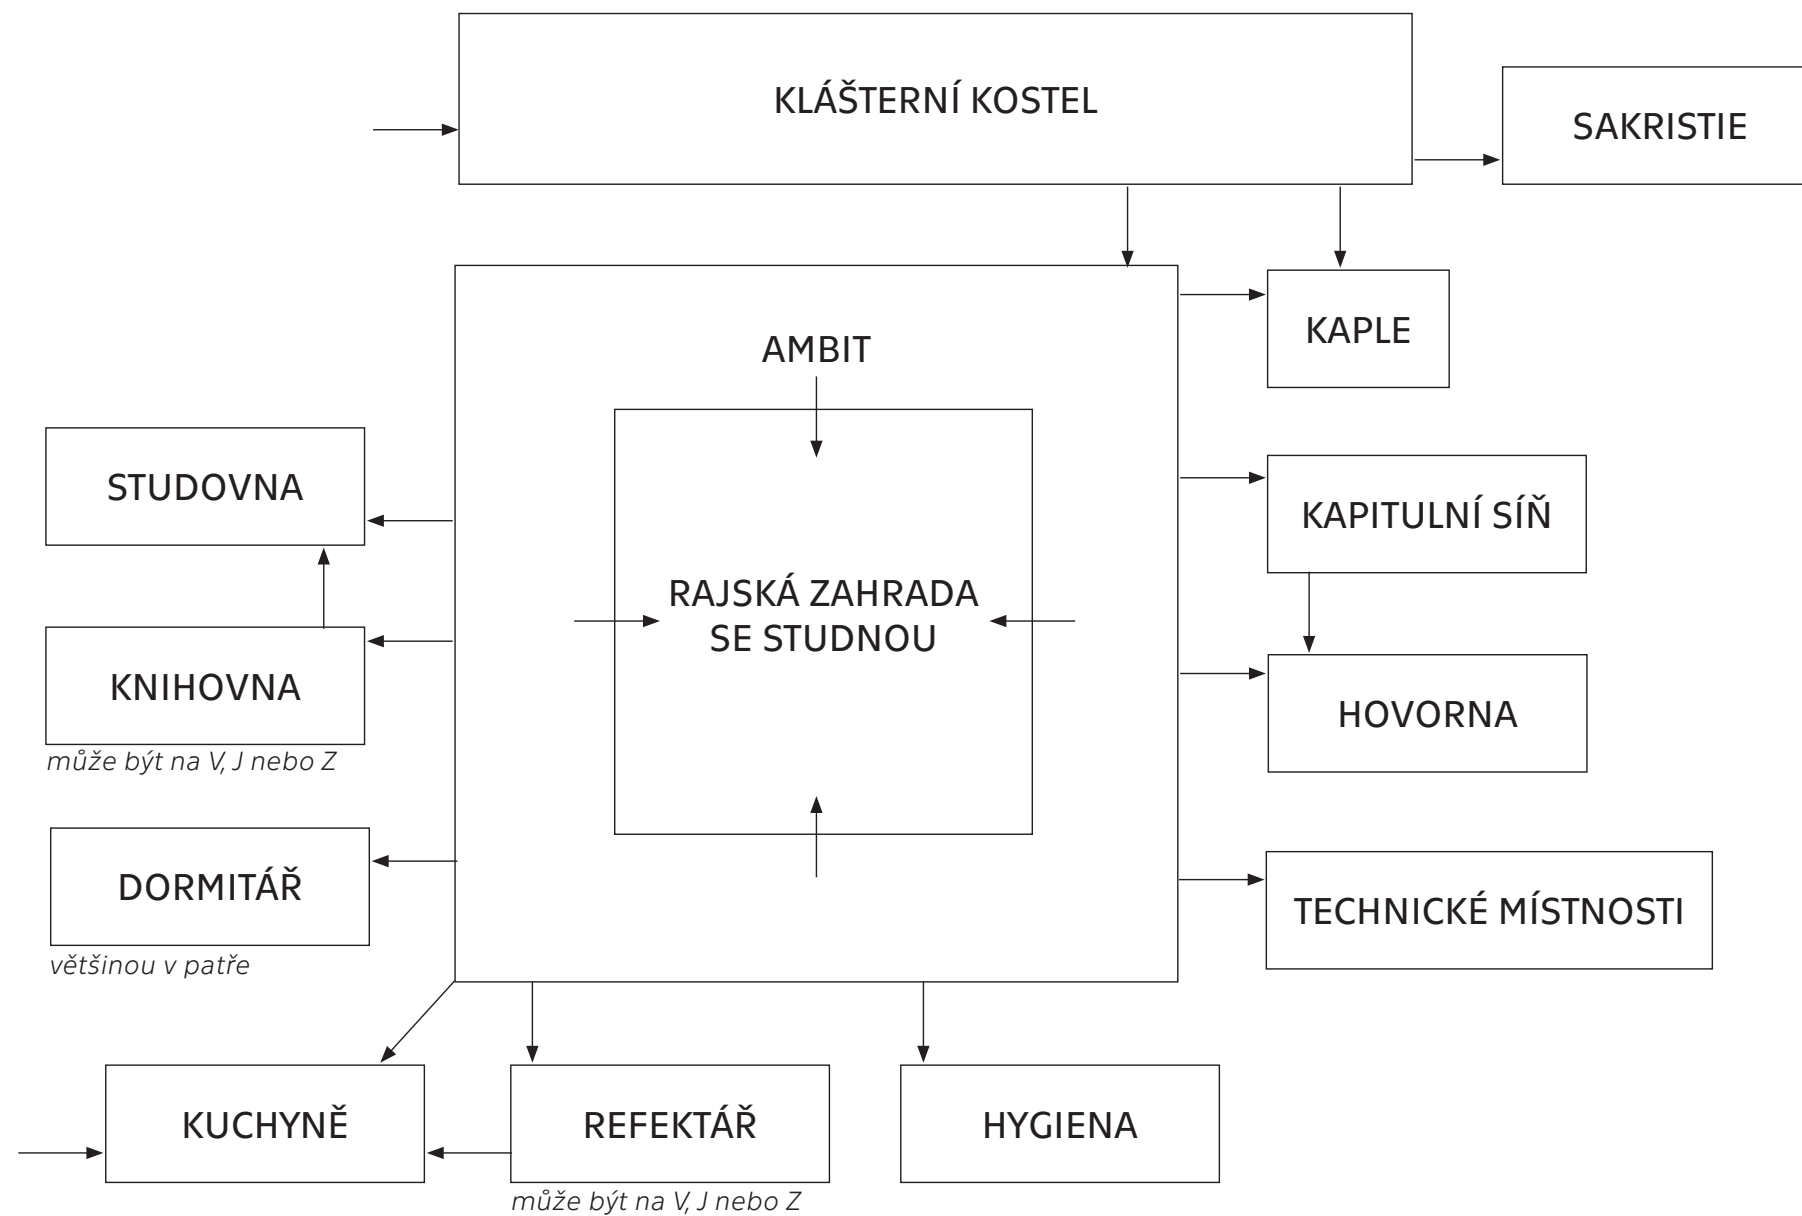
KLÁŠTERNÍ KOSTEL

SAKRISTIE

KAPLE

AMBIT

STUDOVNA

KAPITULNÍ SÍŇ

RAJSKÁ ZAHRADA SE STUDNOU

KNIHOVNA

může být na V, J nebo Z

HOVORNA

DORMITÁŘ

většinou v patře

TECHNICKÉ MÍSTNOSTI

KUCHYNĚ

REFEKTÁŘ

může být na V, J nebo Z

HYGIENA